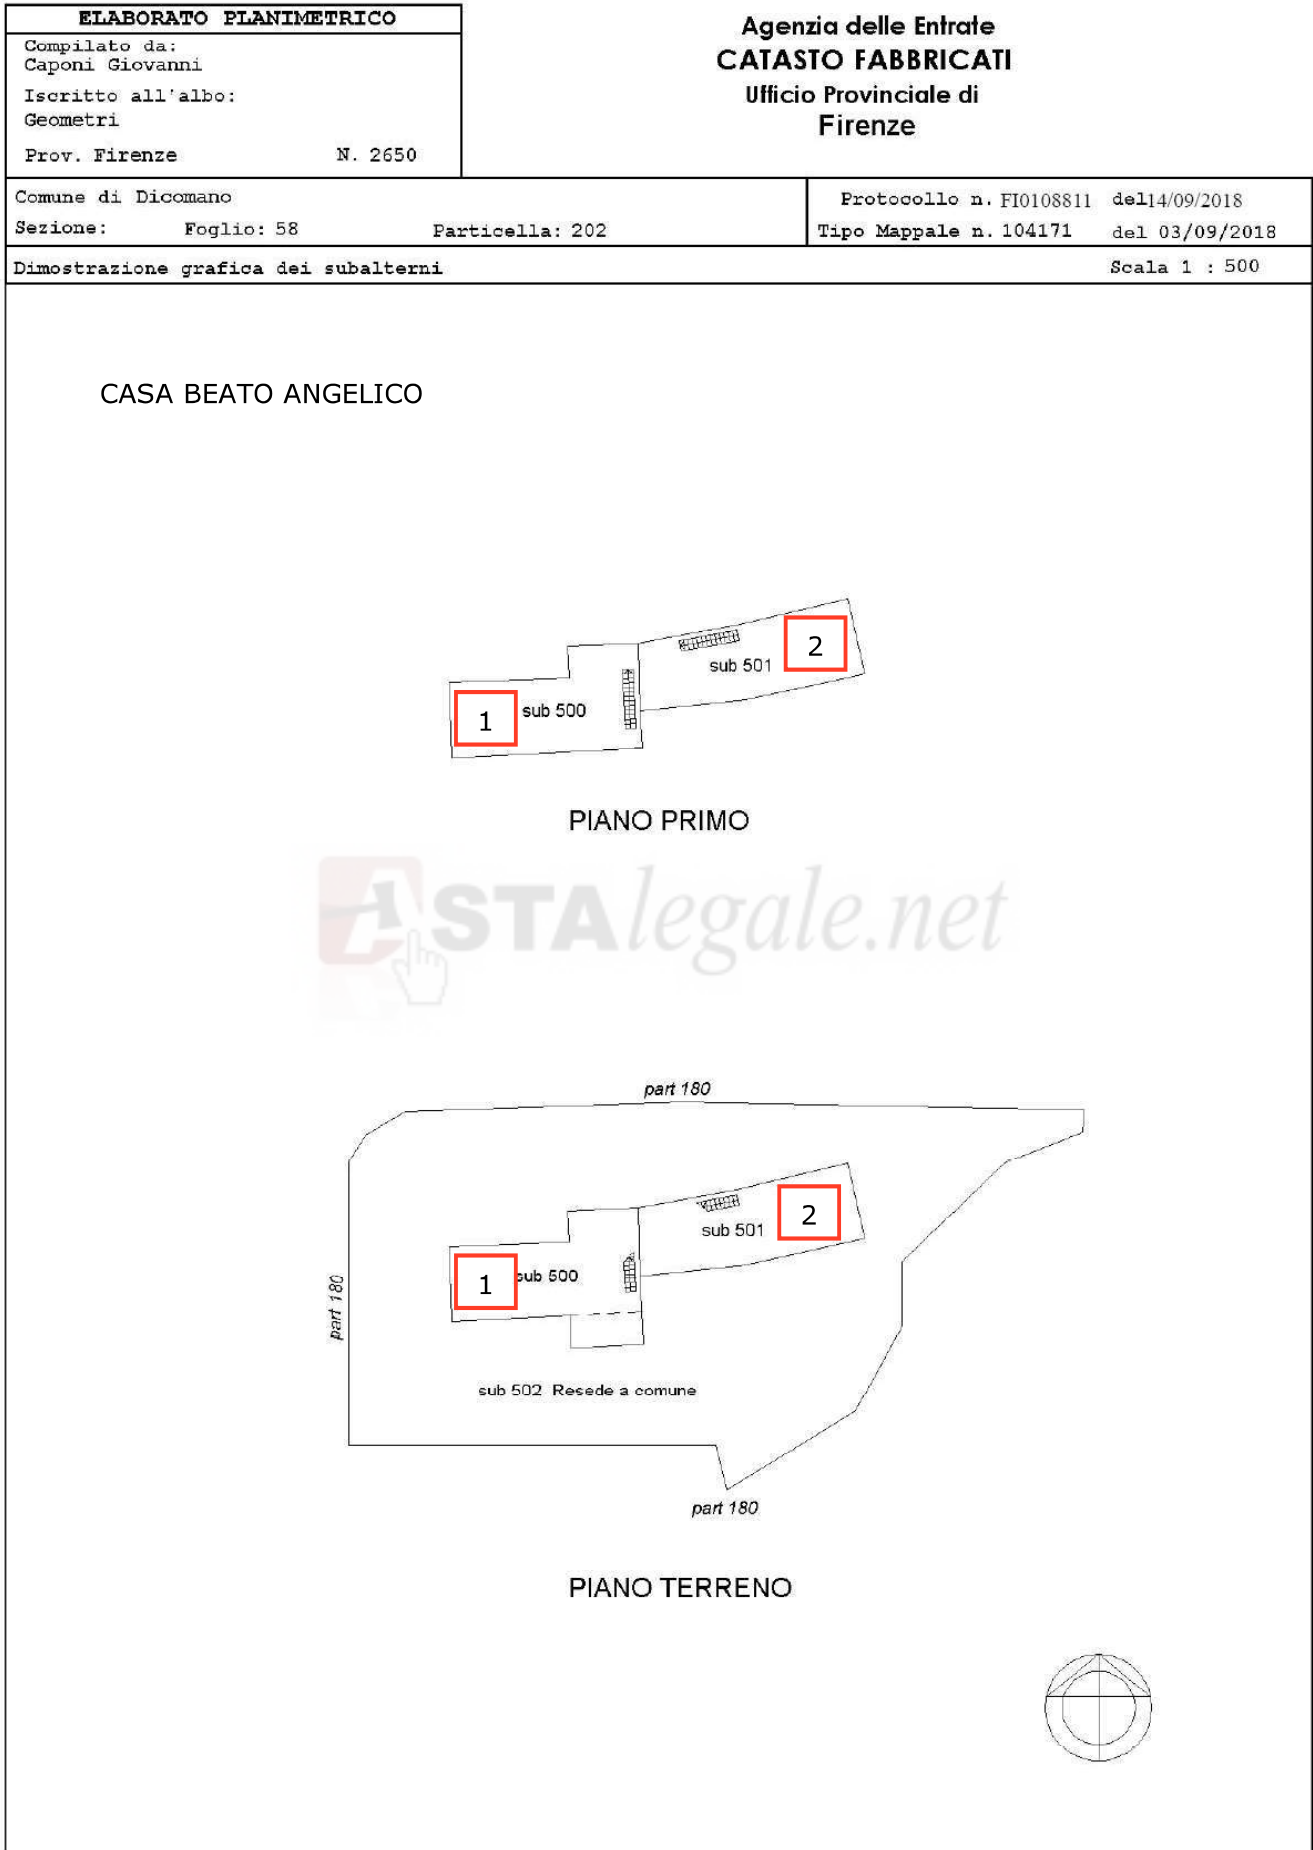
ELABORATO PLANIMETRICO
Compilato da:
Caponi Giovanni
Iscritto all'albo:
Geometri
Prov. Firenze N. 2650

Agenzia delle Entrate
CATASTO FABBRICATI
Ufficio Provinciale di
Firenze

Comune di Dicomano
Sezione: Foglio: 58 Particella: 202

Protocollo n. FI0108811 del14/09/2018
Tipo Mappale n. 104171 del 03/09/2018

Dimostrazione grafica dei subalterni Scala 1 : 500

CASA BEATO ANGELICO

sub 501
2
1
sub 500

PIANO PRIMO

ASTAlegale.net

part 180
sub 501
2
1
sub 500
part 180
sub 502 Resede a comune
part 180

PIANO TERRENO